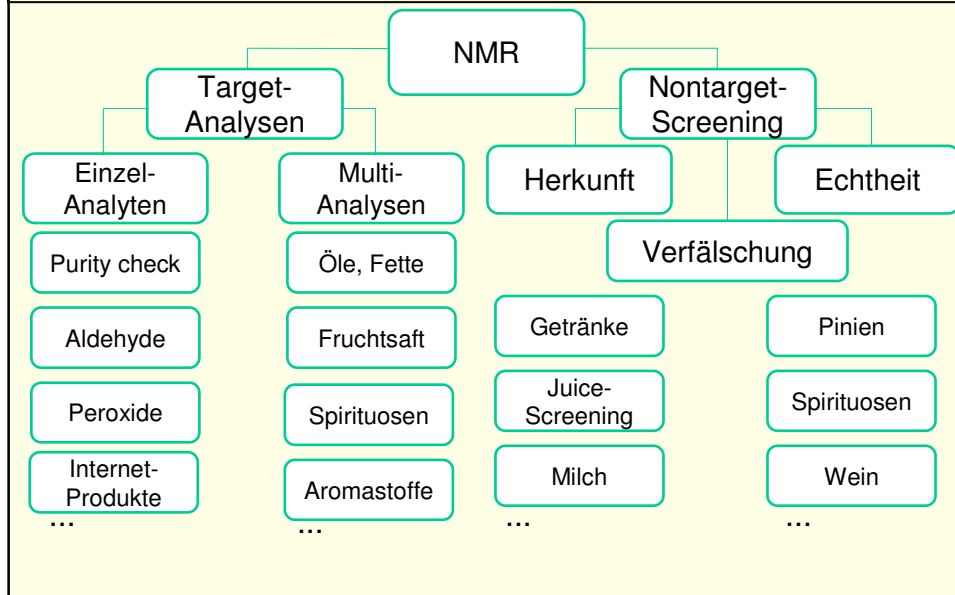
NMR

Target-Analysen

Nontarget-Screening

Einzel-Analyten

Multi-Analysen

Herkunft

Echtheit

Verfälschung

Purity check

Aldehyde

Peroxide

Internet-Produkte

...

Öle, Fette

Fruchtsaft

Spirituosen

Aromastoffe

...

Getränke

Juice-Screening

Milch

...

Pinien

Spirituosen

Wein

...